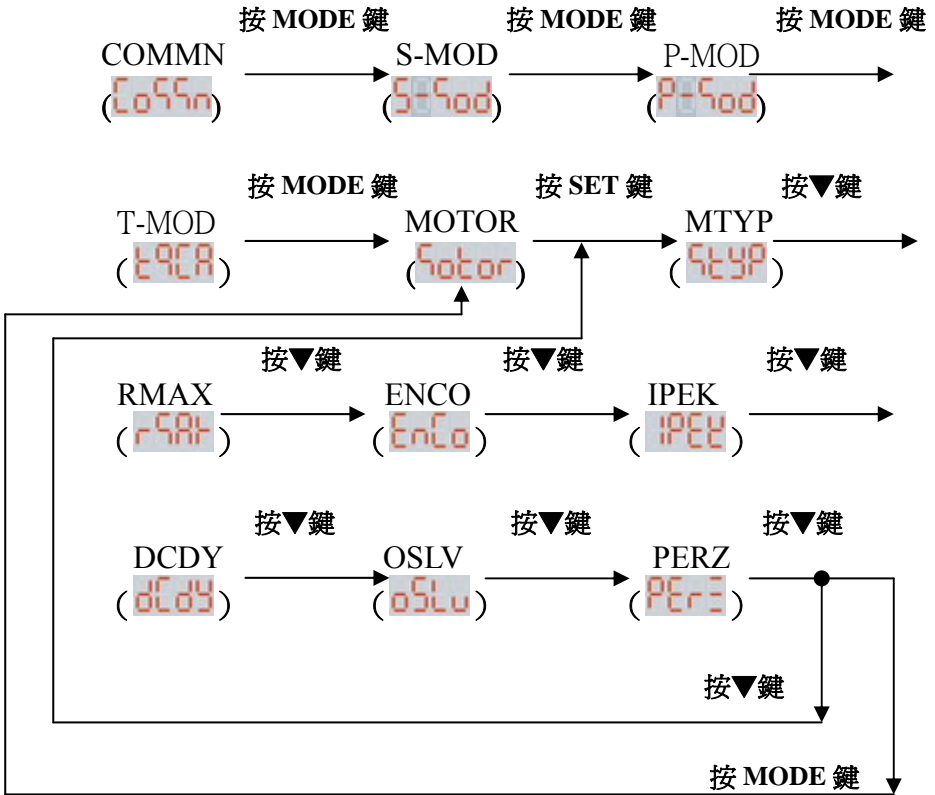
按 MODE 鍵 按 MODE 鍵 按 MODE 鍵

COMMN (CoSSn) S-MOD (S-Sod) P-MOD (P-Sod)

按 MODE 鍵 按 SET 鍵 按▼鍵

T-MOD (t9CA) MOTOR (Sotor) MTYP (StyP)

按▼鍵 按▼鍵 按▼鍵

RMAX (rSAH) ENCO (EnCo) IPEK (IPEY)

按▼鍵 按▼鍵 按▼鍵

DCDY (dCdY) OSLV (oSLu) PERZ (PErZ)

按▼鍵

按 MODE 鍵